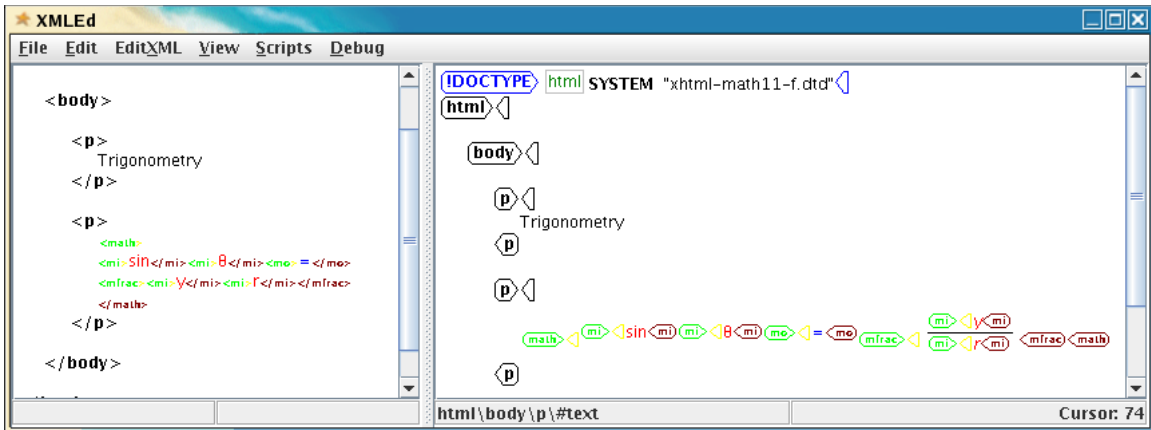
XMLEd

File Edit EditXML View Scripts Debug

<body>

<p>
Trigonometry
</p>

<p>
<math>
<mi>sin</mi><mi>θ</mi><mo>=</mo>
<mfrac><mi>y</mi><mi>r</mi></mfrac>
</math>
</p>

</body>

!DOCTYPE html SYSTEM "xhtml-math11-f.dtd"
html
body
p
Trigonometry
p
p
math mi sin mi mi θ mi mo = mo mfrac mi y mi mi r mi mfrac math
p

html\body\p\#text

Cursor: 74